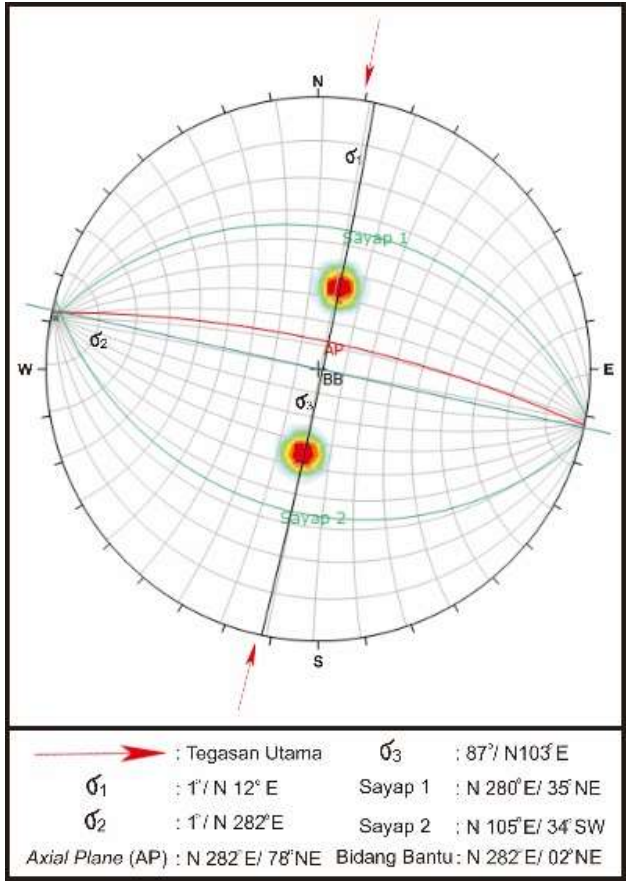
N
$\sigma_1$
Sayap 1
W
$\sigma_2$
AP
BB
$\sigma_3$
E
Sayap 2
S

: Tegasan Utama $\sigma_3$ : 87°/ N103°E
$\sigma_1$ : 1°/ N 12° E Sayap 1 : N 280°E/ 35°NE
$\sigma_2$ : 1°/ N 282°E Sayap 2 : N 105°E/ 34°SW
Axial Plane (AP) : N 282°E/ 78°NE Bidang Bantu : N 282°E/ 02°NE